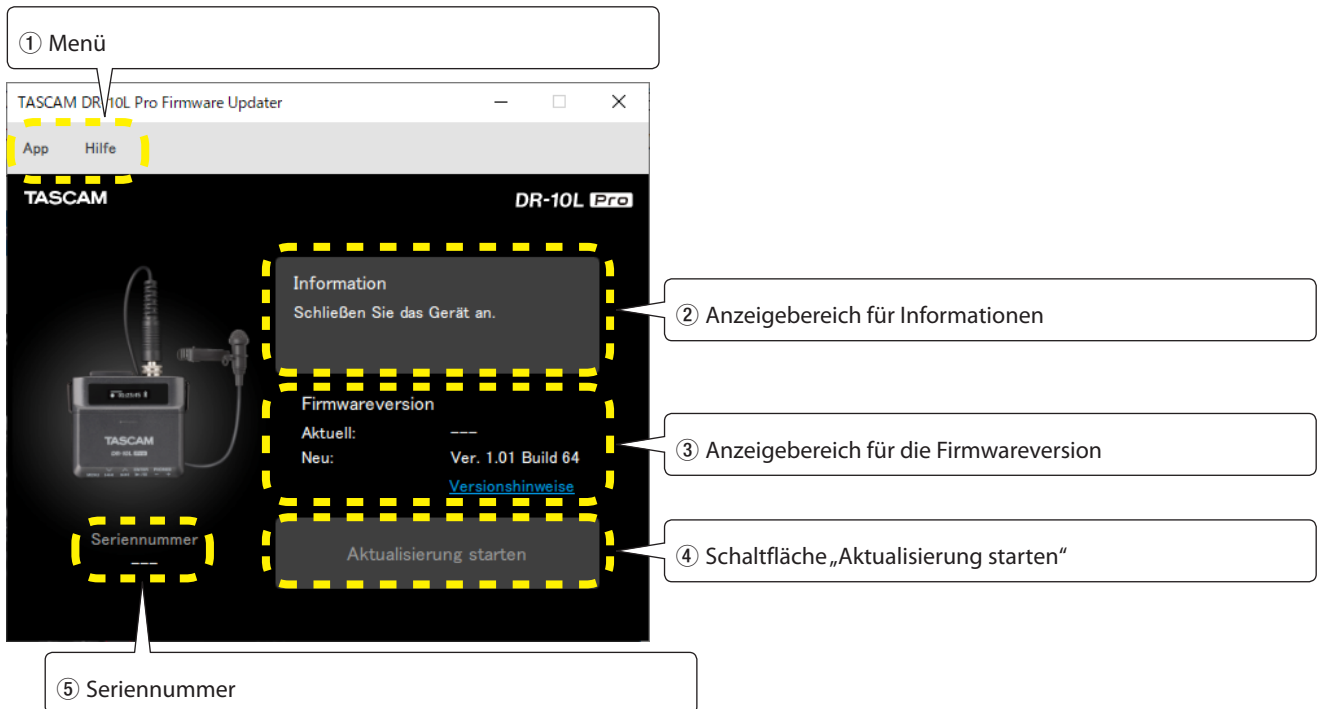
① Menü

TASCAM DR-10L Pro Firmware Updater

App Hilfe

TASCAM

DR-10L Pro

Information
Schließen Sie das Gerät an.

② Anzeigebereich für Informationen

Firmwareversion
Aktuell: ---
Neu: Ver. 1.01 Build 64
Versionshinweise

③ Anzeigebereich für die Firmwareversion

Seriennummer
---

Aktualisierung starten

④ Schaltfläche „Aktualisierung starten"

⑤ Seriennummer